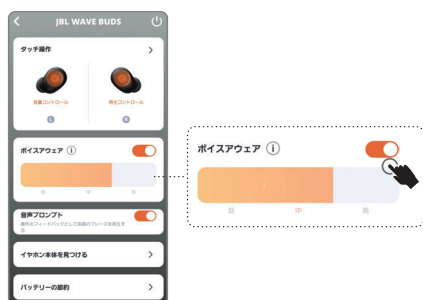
JBL WAVE BUDS

タッチ操作

音量コントロール

再生コントロール

L

R

ボイスアウェア

低

中

高

音声プロンプト

操作のフィードバックとして音声のプレーズを再生する

イヤホン本体を見つける

バッテリーの節約

ボイスアウェア

低

中

高